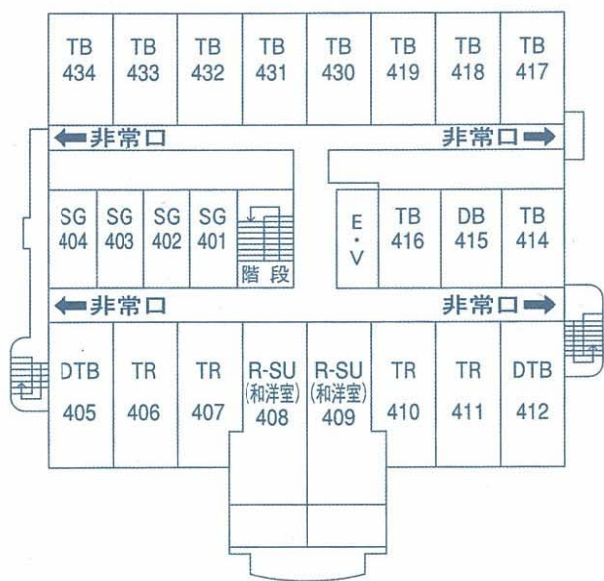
TB 434
TB 433
TB 432
TB 431
TB 430
TB 419
TB 418
TB 417

非常口
非常口

SG 404
SG 403
SG 402
SG 401
階段
E・V
TB 416
DB 415
TB 414

非常口
非常口

DTB 405
TR 406
TR 407
R-SU (和洋室) 408
R-SU (和洋室) 409
TR 410
TR 411
DTB 412